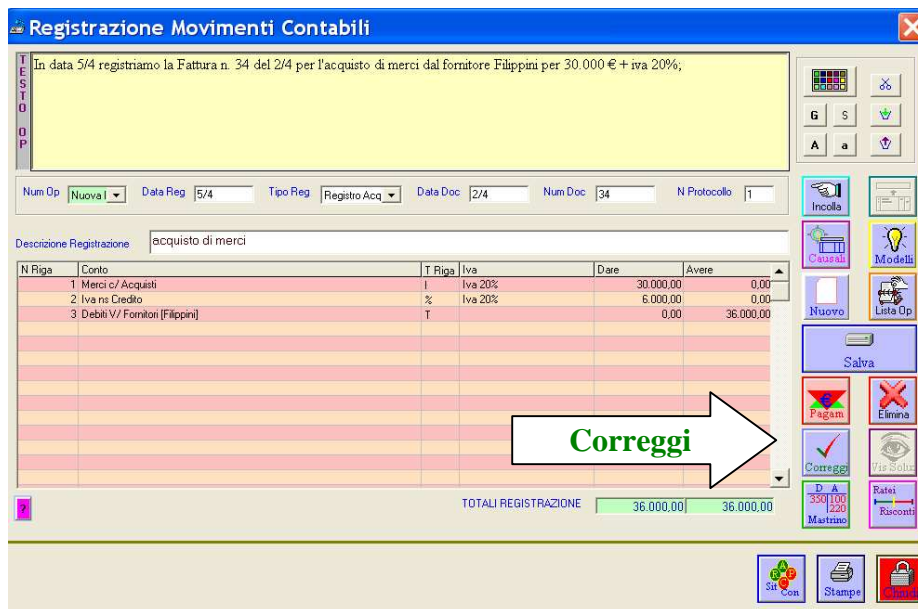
Registrazione Movimenti Contabili

TESTO OP

In data 5/4 registriamo la Fattura n. 34 del 2/4 per l'acquisto di merci dal fornitore Filippini per 30.000 € + iva 20%;

G S
A a

Num Op Nuova I Data Reg 5/4 Tipo Reg Registro Acq Data Doc 2/4 Num Doc 34 N Protocollo 1

Incolla

Descrizione Registrazione acquisto di merci

Causali Modelli

| N Riga | Conto | T Riga | Iva | Dare | Avere |
|---|---|---|---|---|---|
| 1 | Merci c/ Acquisti | I | Iva 20% | 30.000,00 | 0,00 |
| 2 | Iva ns Credito | % | Iva 20% | 6.000,00 | 0,00 |
| 3 | Debiti V/ Fornitori [Filippini] | T | | 0,00 | 36.000,00 |

Nuovo Lista Op

Salva

Pagam Elimina

Correggi

Correggi Vis Soluz

?

TOTALI REGISTRAZIONE 36.000,00 36.000,00

D A 350 100 220 Mastrino

Ratei Risconti

Sit Con Stampe Chiudi